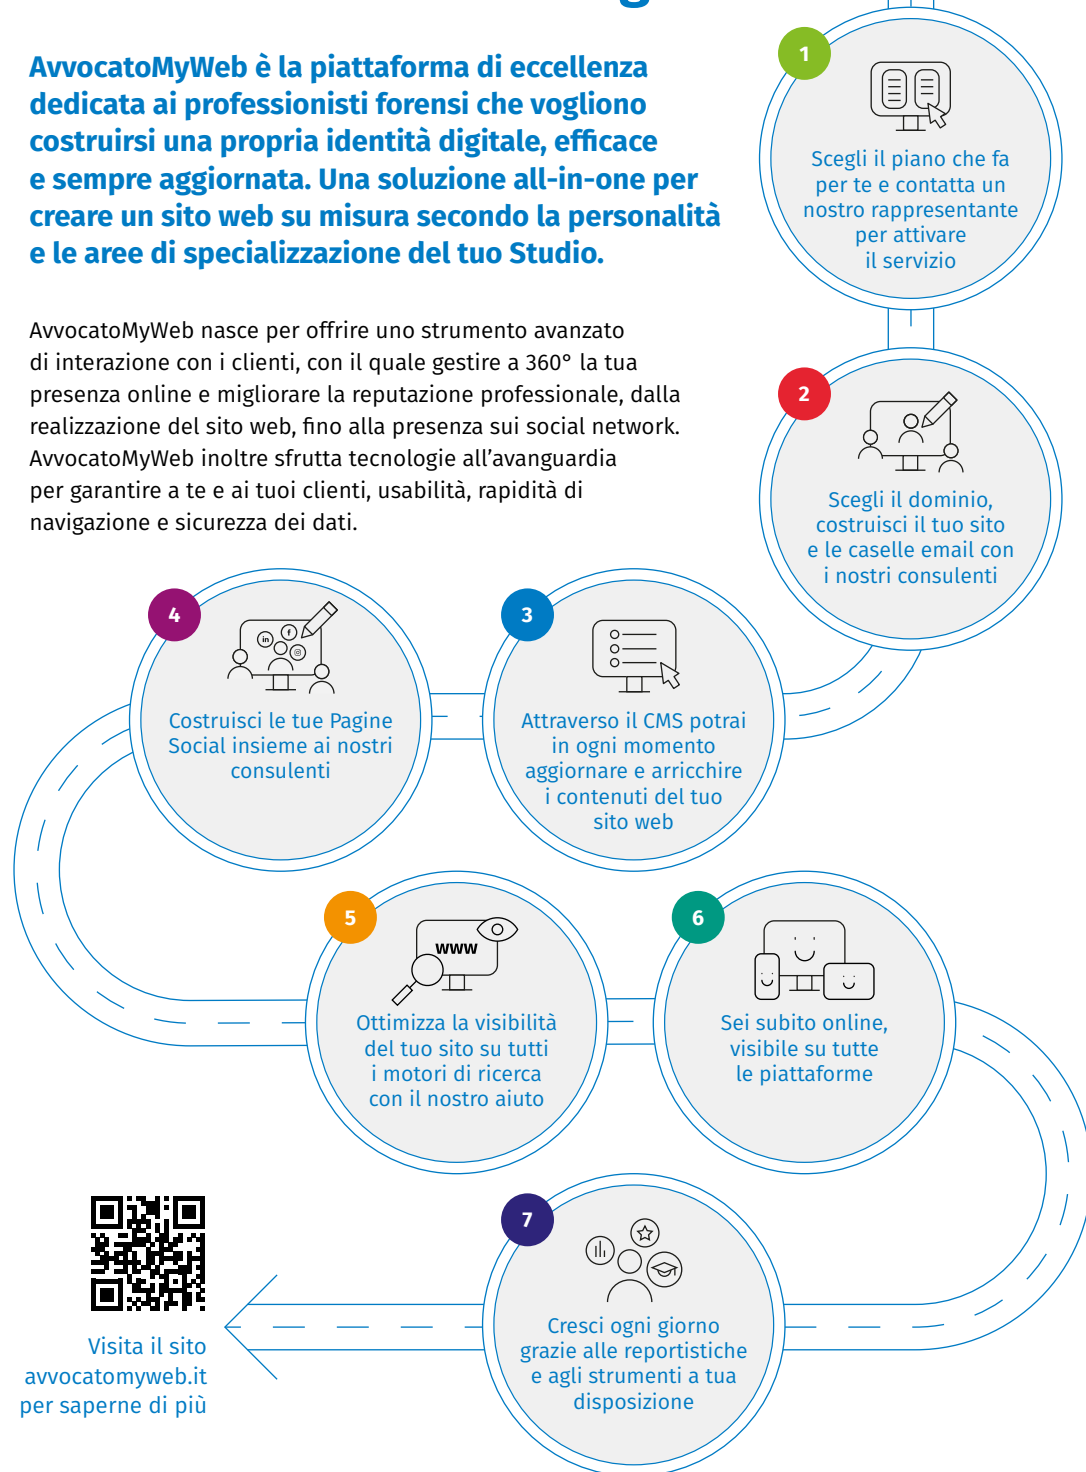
AvvocatoMyWeb è la piattaforma di eccellenza dedicata ai professionisti forensi che vogliono costruirsi una propria identità digitale, efficace e sempre aggiornata. Una soluzione all-in-one per creare un sito web su misura secondo la personalità e le aree di specializzazione del tuo Studio.

AvvocatoMyWeb nasce per offrire uno strumento avanzato di interazione con i clienti, con il quale gestire a 360° la tua presenza online e migliorare la reputazione professionale, dalla realizzazione del sito web, fino alla presenza sui social network. AvvocatoMyWeb inoltre sfrutta tecnologie all'avanguardia per garantire a te e ai tuoi clienti, usabilità, rapidità di navigazione e sicurezza dei dati.

1
Scegli il piano che fa per te e contatta un nostro rappresentante per attivare il servizio

2
Scegli il dominio, costruisci il tuo sito e le caselle email con i nostri consulenti

3
Attraverso il CMS potrai in ogni momento aggiornare e arricchire i contenuti del tuo sito web

4
Costruisci le tue Pagine Social insieme ai nostri consulenti

5
www
Ottimizza la visibilità del tuo sito su tutti i motori di ricerca con il nostro aiuto

6
Sei subito online, visibile su tutte le piattaforme

7
Cresci ogni giorno grazie alle reportistiche e agli strumenti a tua disposizione

Visita il sito avvocatomyweb.it per saperne di più